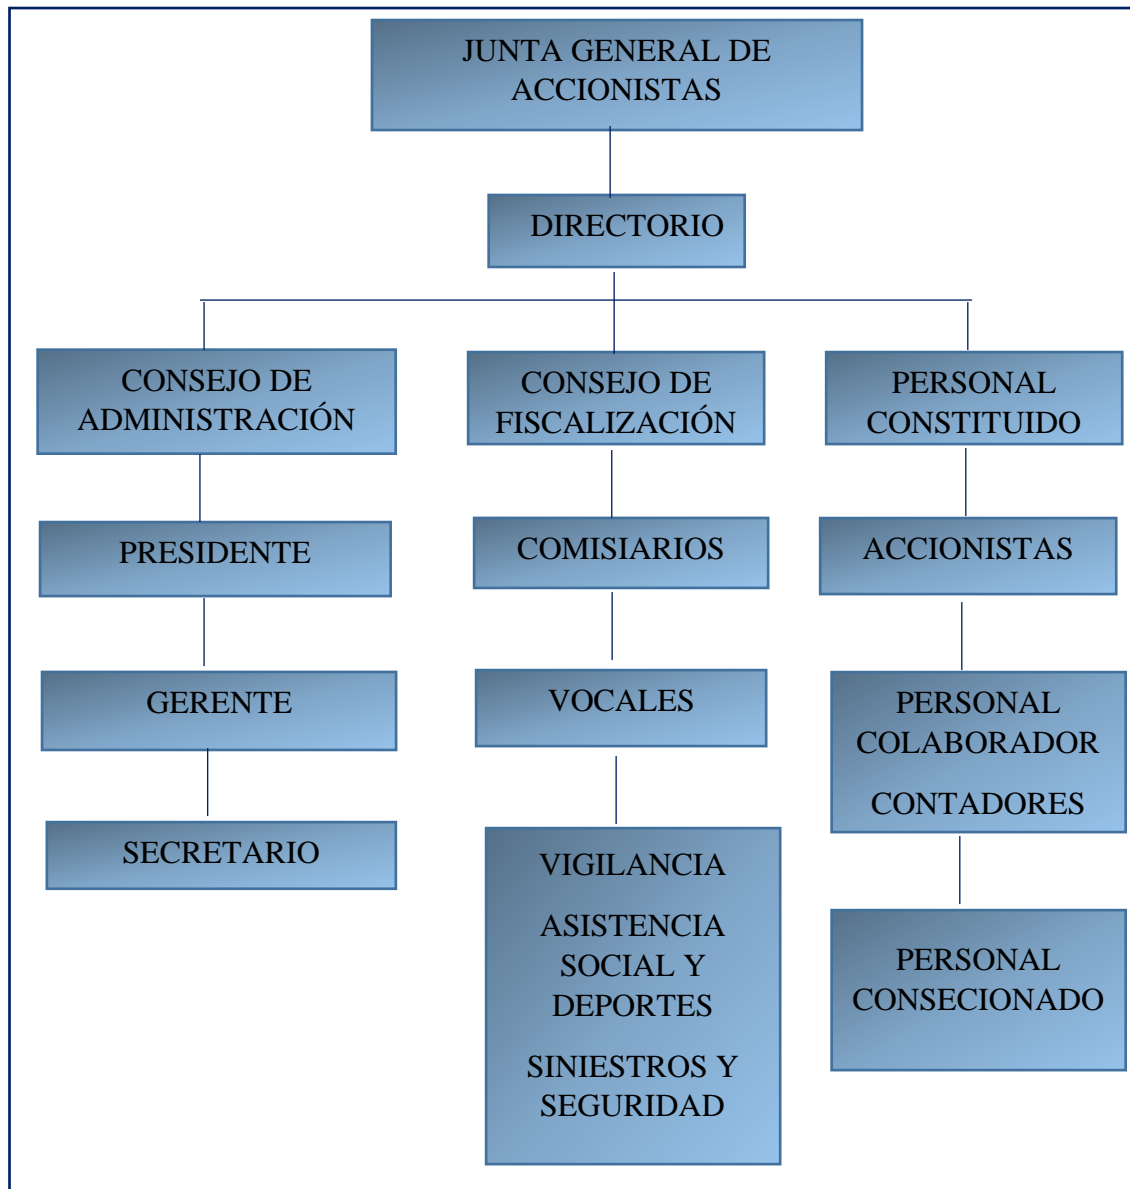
JUNTA GENERAL DE ACCIONISTAS

DIRECTORIO

CONSEJO DE ADMINISTRACIÓN

CONSEJO DE FISCALIZACIÓN

PERSONAL CONSTITUIDO

PRESIDENTE

GERENTE

SECRETARIO

COMISIARIOS

VOCALES

VIGILANCIA

ASISTENCIA SOCIAL Y DEPORTES

SINIESTROS Y SEGURIDAD

ACCIONISTAS

PERSONAL COLABORADOR

CONTADORES

PERSONAL CONSECIONADO